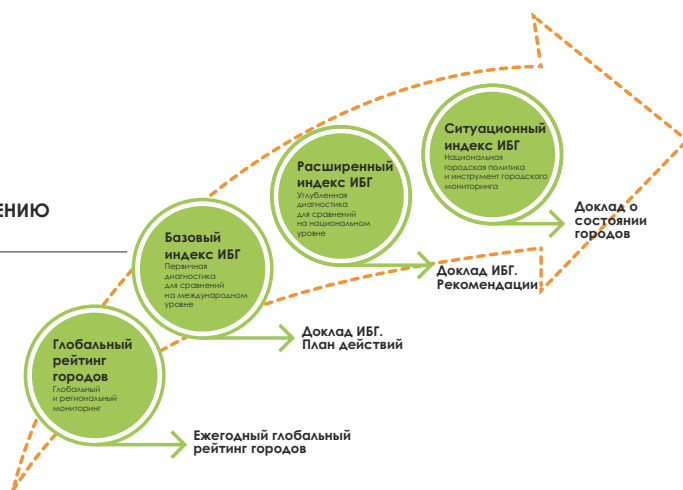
ЕНИЮ

Глобальный рейтинг городов
Глобальный и региональный мониторинг

Ежегодный глобальный рейтинг городов

Базовый индекс ИБГ
Первичная диагностика для сравнений на международном уровне

Доклад ИБГ. План действий

Расширенный индекс ИБГ
Углубленная диагностика для сравнений на национальном уровне

Доклад ИБГ. Рекомендации

Ситуационный индекс ИБГ
Национальная городская политика и инструмент городского мониторинга

Доклад о состоянии городов